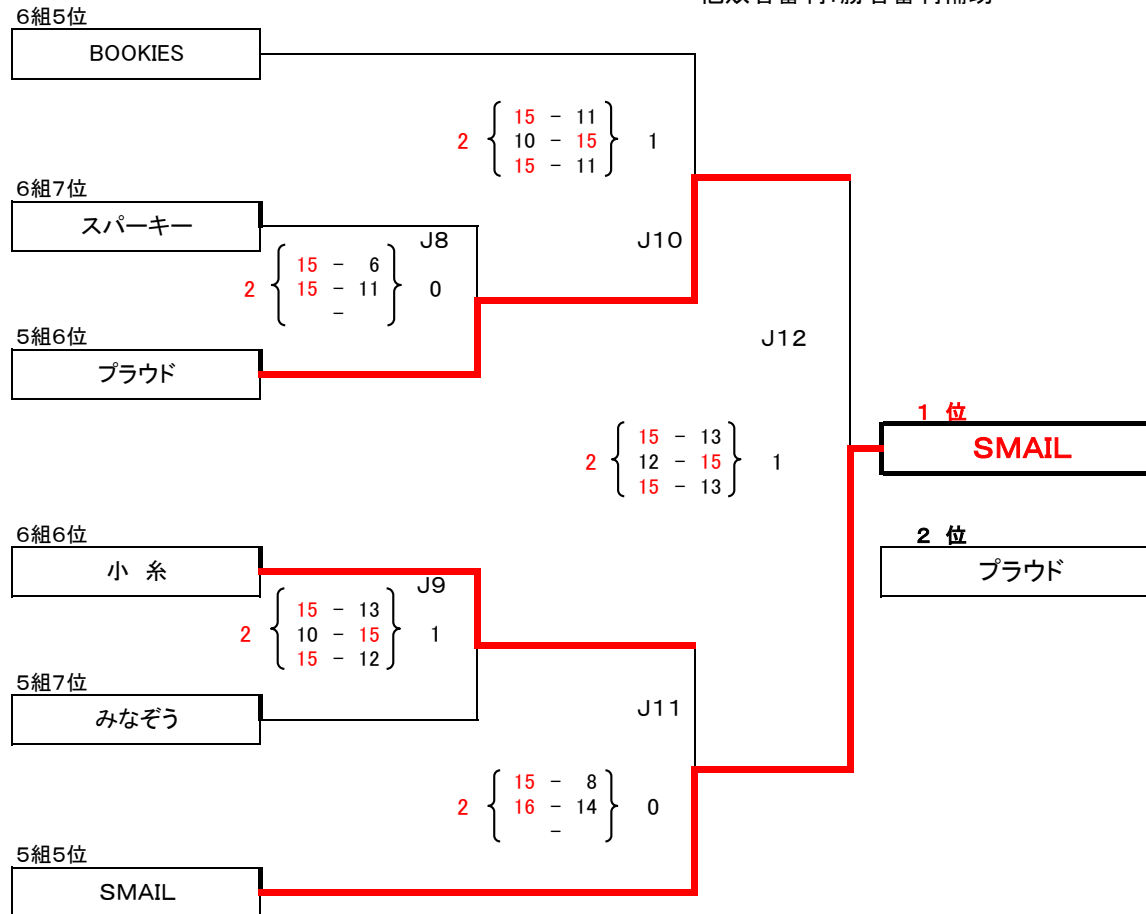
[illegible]

6組5位
BOOKIES

2 15 – 11
10 – 15
15 – 11 1

6組7位
スパーキー
J8
2 15 – 6
15 – 11
– 0

J10

5組6位
プラウド

J12

1 位
SMAIL

2 15 – 13
12 – 15
15 – 13 1

2 位
プラウド

6組6位
小 糸
J9
2 15 – 13
10 – 15
15 – 12 1

5組7位
みなぞう

J11

2 15 – 8
16 – 14
– 0

5組5位
SMAIL